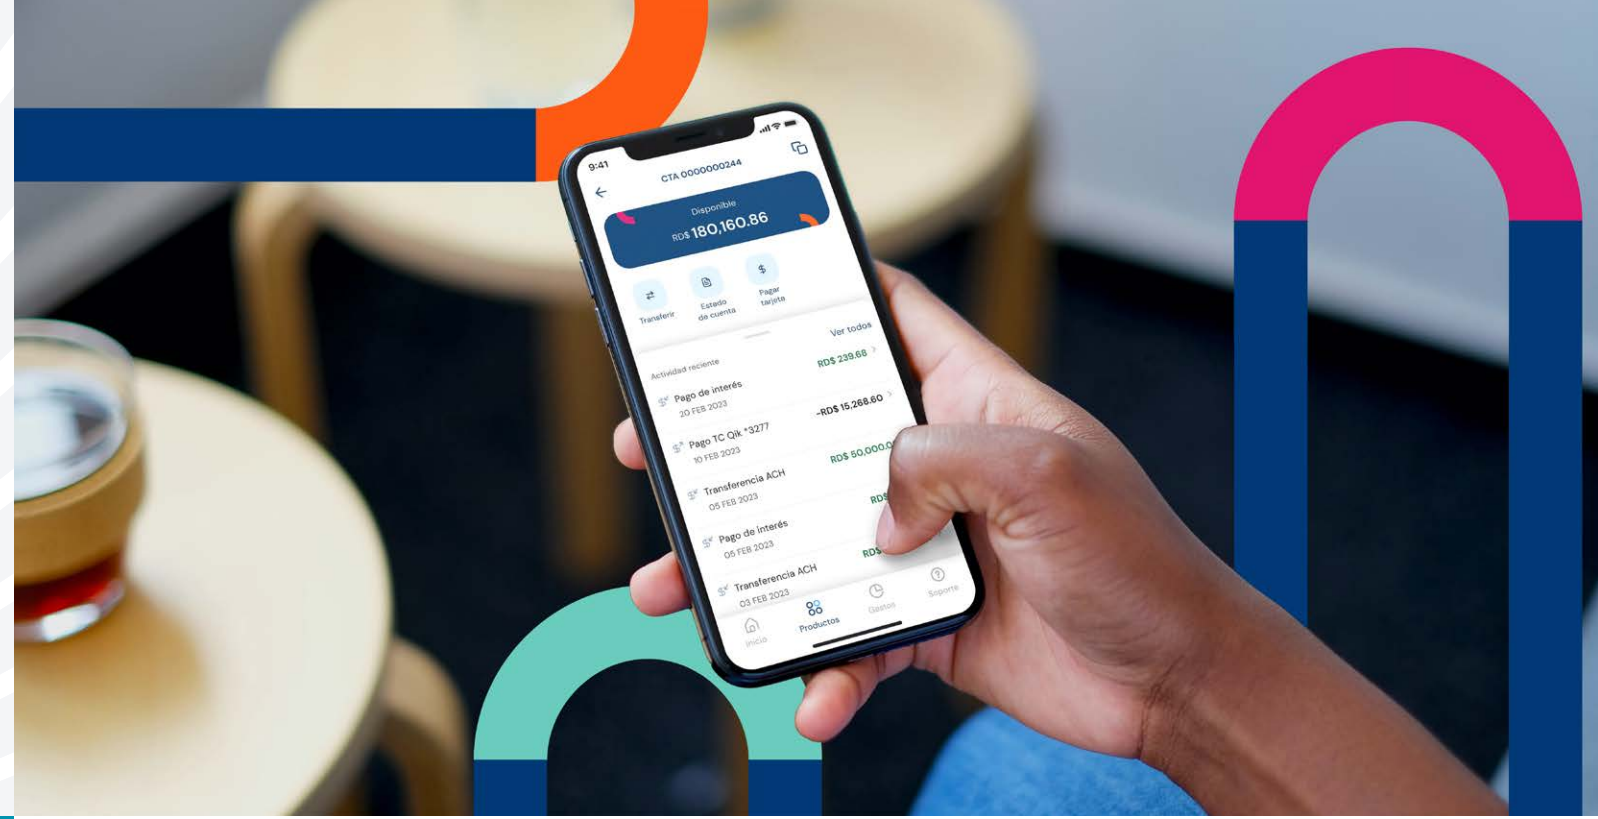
9:41

CTA 0000000244

Disponible

RD$ 180,160.86

Transferir

Estado de cuenta

Pagar tarjeta

Ver todos

Actividad reciente

Pago de interés
20 FEB 2023
RD$ 239.66

Pago TC Qik *3277
10 FEB 2023
-RD$ 15,268.60

Transferencia ACH
05 FEB 2023
RD$ 50,000.0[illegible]

Pago de interés
05 FEB 2023
RD$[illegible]

Transferencia ACH
03 FEB 2023
RD$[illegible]

Inicio

Productos

Gastos

Soporte